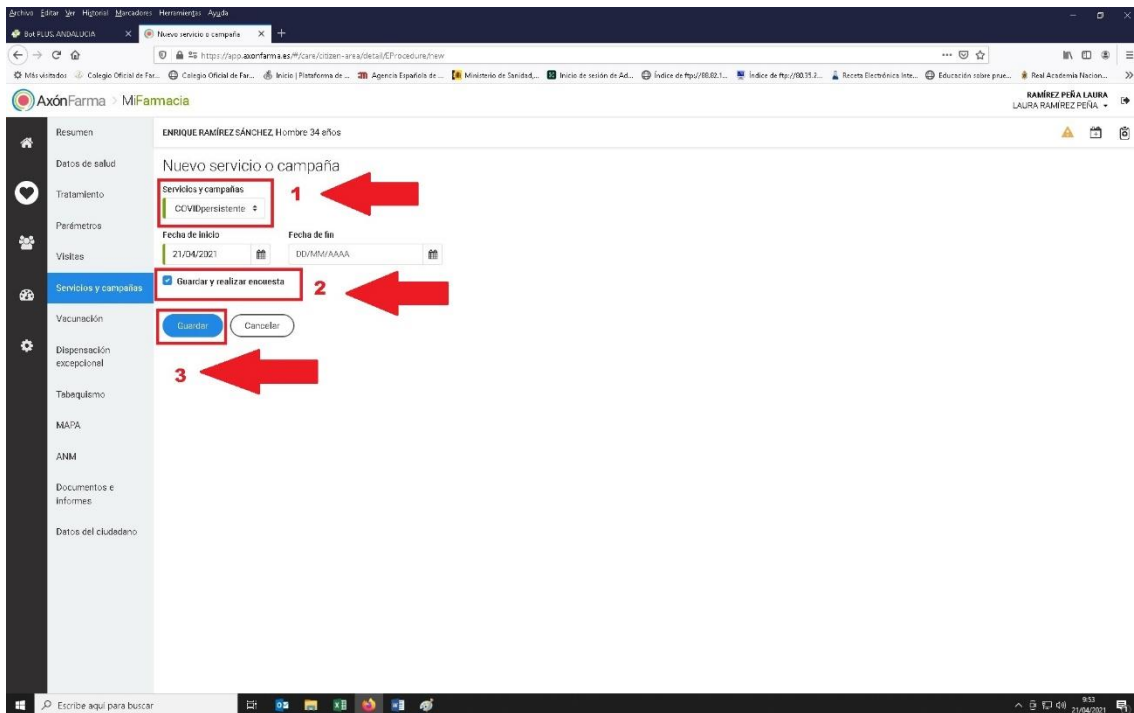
Archivo Editar Ver Historial Marcadores Herramientas Ayuda

Bot PLUS ANDALUCIA ×
Nuevo servicio o campaña × +

https://app.axonfarma.es/#/care/citizen-area/detail/EProcedure/new

Más visitados Colegio Oficial de Far... Colegio Oficial de Far... Inicio | Plataforma de ... Agencia Española de ... Ministerio de Sanidad,... Inicio de sesión de Ad... Índice de ftp://88.82.1... Índice de ftp://88.35.2... Receta Electrónica Inte... Educación sobre prue... Real Academia Nacion...

AxónFarma > MiFarmacia

RAMÍREZ PEÑA LAURA
LAURA RAMÍREZ PEÑA

Resumen
Datos de salud
Tratamiento
Parámetros
Visitas
Servicios y campañas
Vacunación
Dispensación excepcional
Tabaquismo
MAPA
ANM
Documentos e informes
Datos del ciudadano

ENRIQUE RAMÍREZ SÁNCHEZ, Hombre 34 años

Nuevo servicio o campaña

Servicios y campañas
COVIDpersistente

1

Fecha de inicio
21/04/2021

Fecha de fin
DD/MM/AAAA

Guardar y realizar encuesta

2

Guardar
Cancelar

3

Escribe aquí para buscar

9:53
21/04/2021